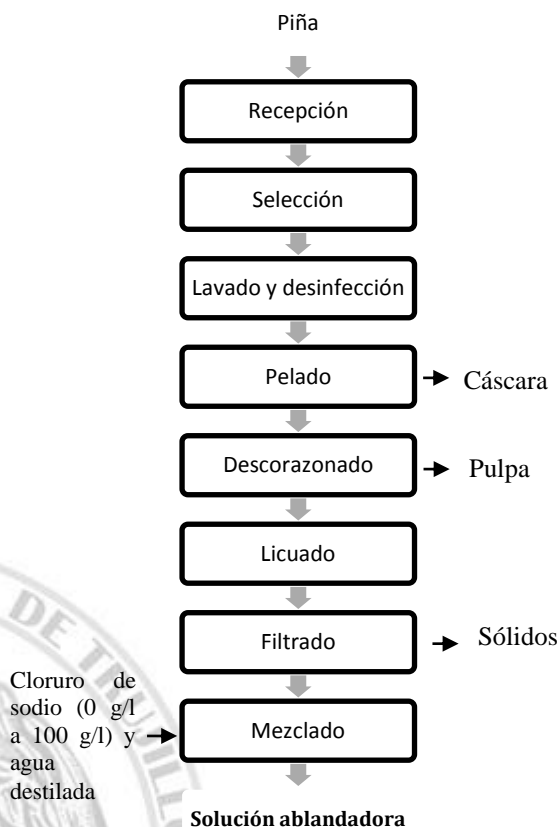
Piña

Recepción

Selección

Lavado y desinfección

Pelado

Cáscara

Descorazonado

Pulpa

Licuado

Filtrado

Sólidos

Cloruro de sodio (0 g/l a 100 g/l) y agua destilada

Mezclado

Solución ablandadora